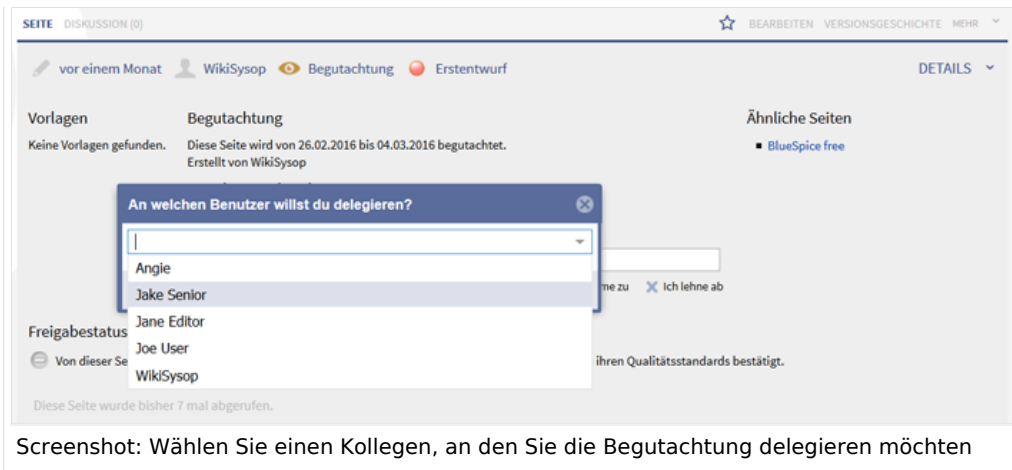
SEITE DISKUSSION (0)

BEARBEITEN VERSIONSGESCHICHTE MEHR

vor einem Monat WikiSysop Begutachtung Erstentwurf

DETAILS

Vorlagen
Keine Vorlagen gefunden.

Begutachtung
Diese Seite wird von 26.02.2016 bis 04.03.2016 begutachtet.
Erstellt von WikiSysop

Ähnliche Seiten
BlueSpice free

An welchen Benutzer willst du delegieren?

Angie
Jake Senior
Jane Editor
Joe User
WikiSysop

me zu Ich lehne ab

Freigabestatus
Von dieser Se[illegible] ihren Qualitätsstandards bestätigt.

Diese Seite wurde bisher 7 mal abgerufen.

Screenshot: Wählen Sie einen Kollegen, an den Sie die Begutachtung delegieren möchten